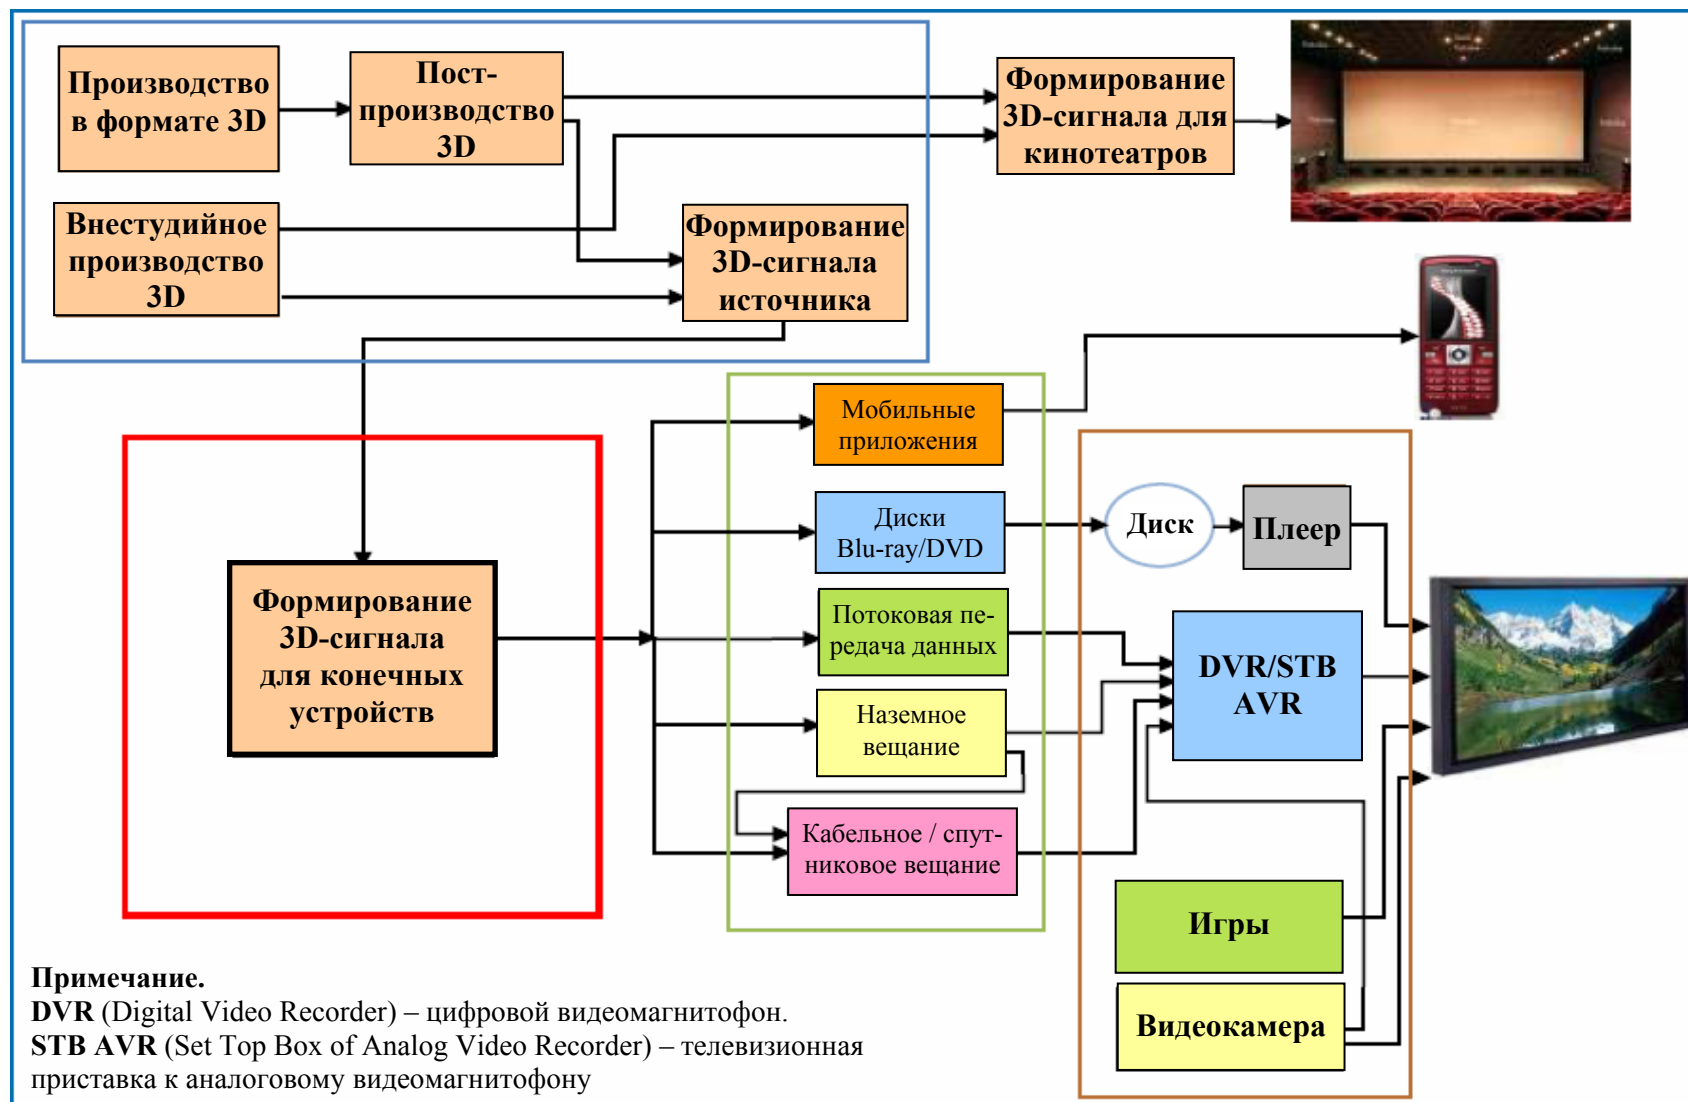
Производство в формате 3D

Пост-производство 3D

Формирование 3D-сигнала для кинотеатров

Внестудийное производство 3D

Формирование 3D-сигнала источника

Мобильные приложения

Диски Blu-ray/DVD

Диск

Плеер

Формирование 3D-сигнала для конечных устройств

Потоковая передача данных

DVR/STB AVR

Наземное вещание

Кабельное / спутниковое вещание

Игры

Видеокамера

**Примечание.**
**DVR** (Digital Video Recorder) – цифровой видеомагнитофон.
**STB AVR** (Set Top Box of Analog Video Recorder) – телевизионная приставка к аналоговому видеомагнитофону